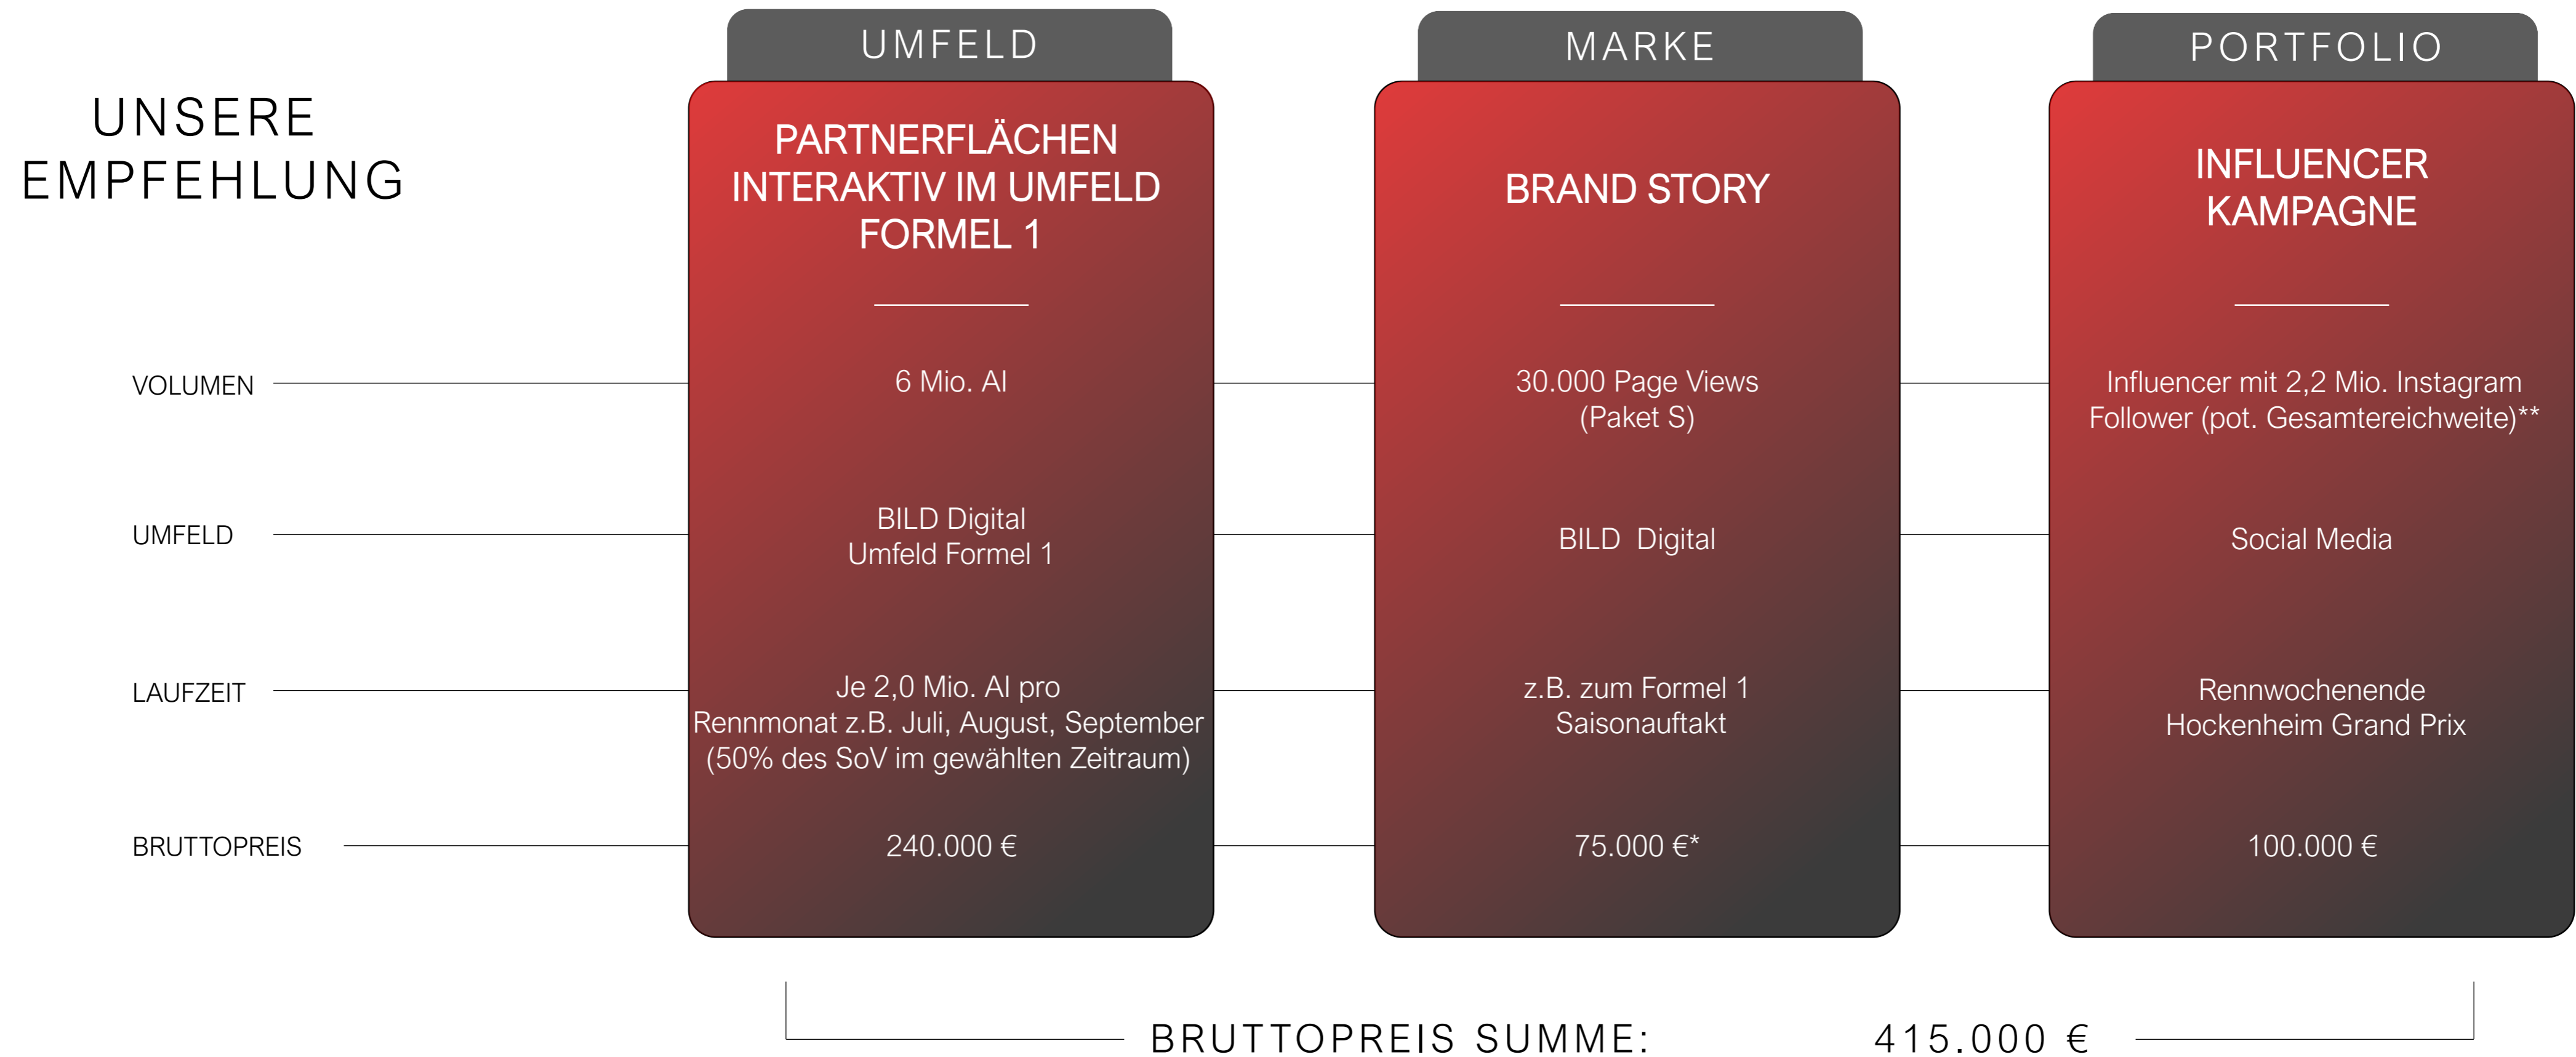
UNSERE EMPFEHLUNG

VOLUMEN
UMFELD
LAUFZEIT
BRUTTOPREIS

UMFELD

PARTNERFLÄCHEN INTERAKTIV IM UMFELD FORMEL 1

6 Mio. AI

BILD Digital
Umfeld Formel 1

Je 2,0 Mio. AI pro Rennmonat z.B. Juli, August, September (50% des SoV im gewählten Zeitraum)

240.000 €

MARKE

BRAND STORY

30.000 Page Views
(Paket S)

BILD Digital

z.B. zum Formel 1
Saisonauftakt

75.000 €*

PORTFOLIO

INFLUENCER KAMPAGNE

Influencer mit 2,2 Mio. Instagram Follower (pot. Gesamtereichweite)**

Social Media

Rennwochenende
Hockenheim Grand Prix

100.000 €

BRUTTOPREIS SUMME: 415.000 €